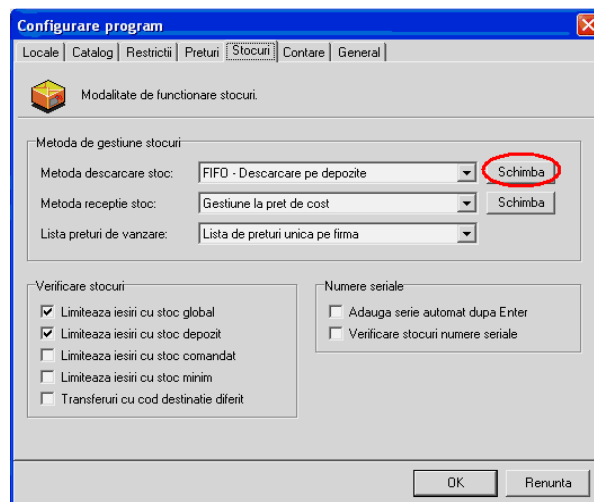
Configurare program

Locale | Catalog | Restrictii | Preturi | Stocuri | Contare | General

Modalitate de functionare stocuri.

Metoda de gestiune stocuri

Metoda descarcare stoc: FIFO - Descarcare pe depozite | Schimba

Metoda receptie stoc: Gestiune la pret de cost | Schimba

Lista preturi de vanzare: Lista de preturi unica pe firma

Verificare stocuri

☑ Limiteaza iesiri cu stoc global

☑ Limiteaza iesiri cu stoc depozit

☐ Limiteaza iesiri cu stoc comandat

☐ Limiteaza iesiri cu stoc minim

☐ Transferuri cu cod destinatie diferit

Numere seriale

☐ Adauga serie automat dupa Enter

☐ Verificare stocuri numere seriale

OK | Renunta